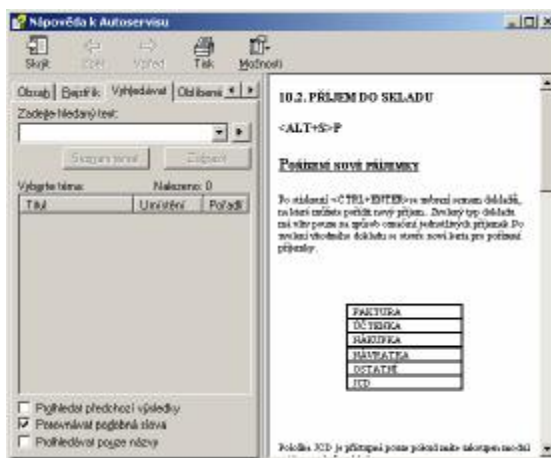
Nápověda k Autoservisu

Skrýt Zpět Vpřed Tisk Možnosti

Obsah | Rejstřík | Vyhledávat | Oblíbené

Zadejte hledaný text:

Seznam témat Zobrazit

Vyberte téma: Nalezeno: 0

| Titul | Umístění | Pořadí |
|---|---|---|

Prohledat předchozí výsledky
Prasovnávat podobná slova
Prohledávat pouze názvy

10.2. PŘÍJEM DO SKLADU

<ALT+S>P

Pořízení nové příjemky

Po stisknutí <CTRL+ENTER> se zobrazí seznam dokladů, na které můžete pořídit nový příjem. Zvolený typ dokladu má vliv pouze na způsob označení jednotlivých příjemek. Po zvolení vhodného dokladu se otevře nová karta pro pořízení příjemky.

| FAKTURA |
|---|
| ÚČTENKA |
| NÁKUPKA |
| NÁVRATKA |
| OSTATNÍ |
| JCD |

Položka JCD je přístupná pouze pokud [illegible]